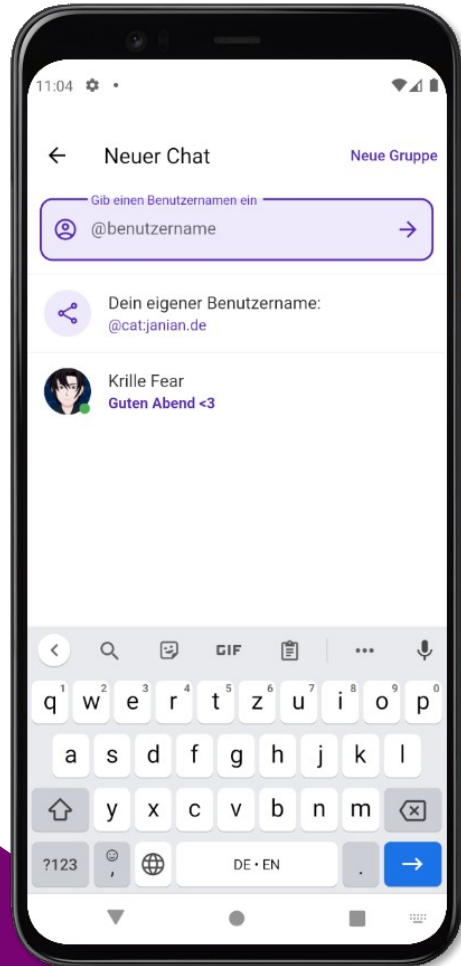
11:04

Neuer Chat

Neue Gruppe

Gib einen Benutzernamen ein

@benutzername

Dein eigener Benutzername:
@cat:janian.de

Krille Fear
Guten Abend <3

GIF

...

q 1 w 2 e 3 r 4 t 5 z 6 u 7 i 8 o 9 p 0

a s d f g h j k l

y x c v b n m

?123

,

DE • EN

.